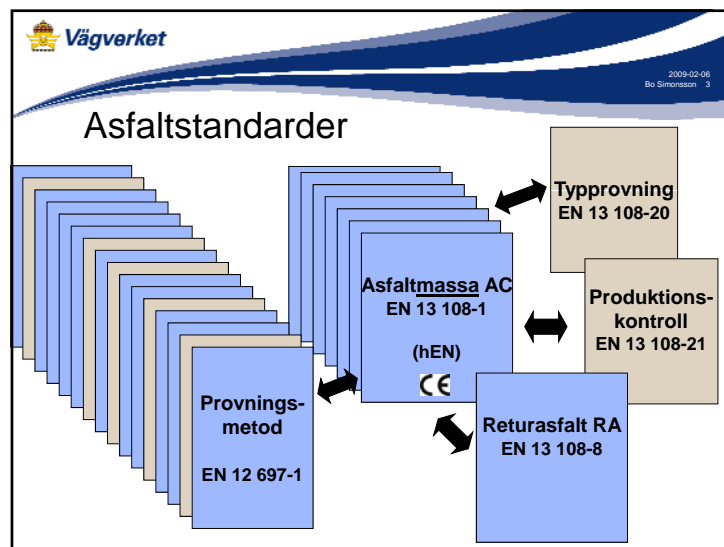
Vägverket

2009-02-06
Bo Simonsson 3

Asfaltstandarder

Typprovning
EN 13 108-20

Asfaltmassa AC
EN 13 108-1

(hEN)

CE

Produktions-kontroll
EN 13 108-21

Provnings-metod

EN 12 697-1

Returasfalt RA
EN 13 108-8